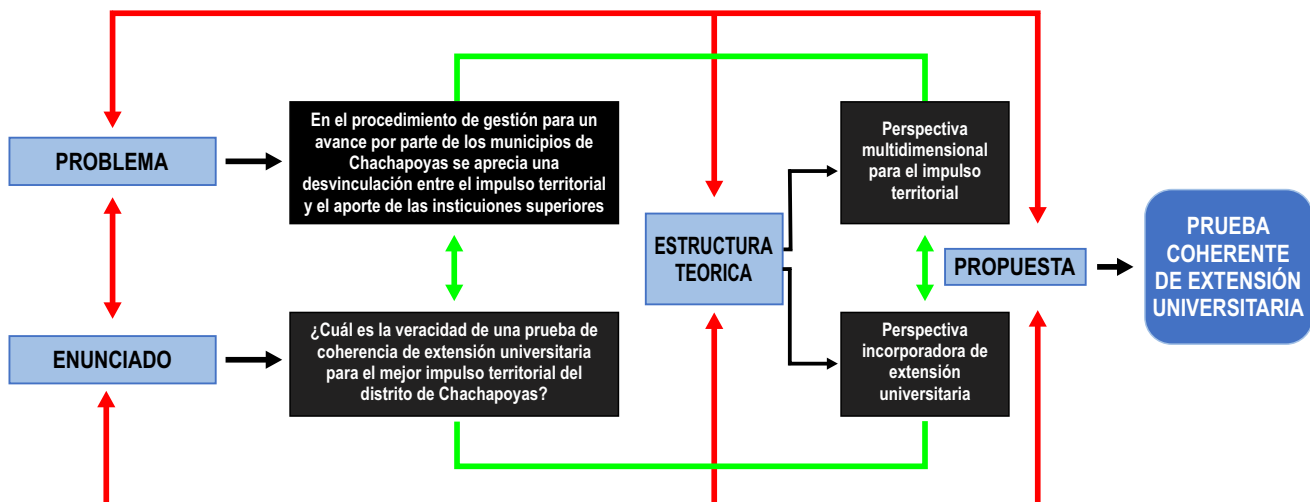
PROBLEMA

En el procedimiento de gestión para un avance por parte de los municipios de Chachapoyas se aprecia una desvinculación entre el impulso territorial y el aporte de las insticuiones superiores

ENUNCIADO

¿Cuál es la veracidad de una prueba de coherencia de extensión universitaria para el mejor impulso territorial del distrito de Chachapoyas?

ESTRUCTURA TEORICA

Perspectiva multidimensional para el impulso territorial

Perspectiva incorporadora de extensión universitaria

PROPUESTA

PRUEBA COHERENTE DE EXTENSIÓN UNIVERSITARIA